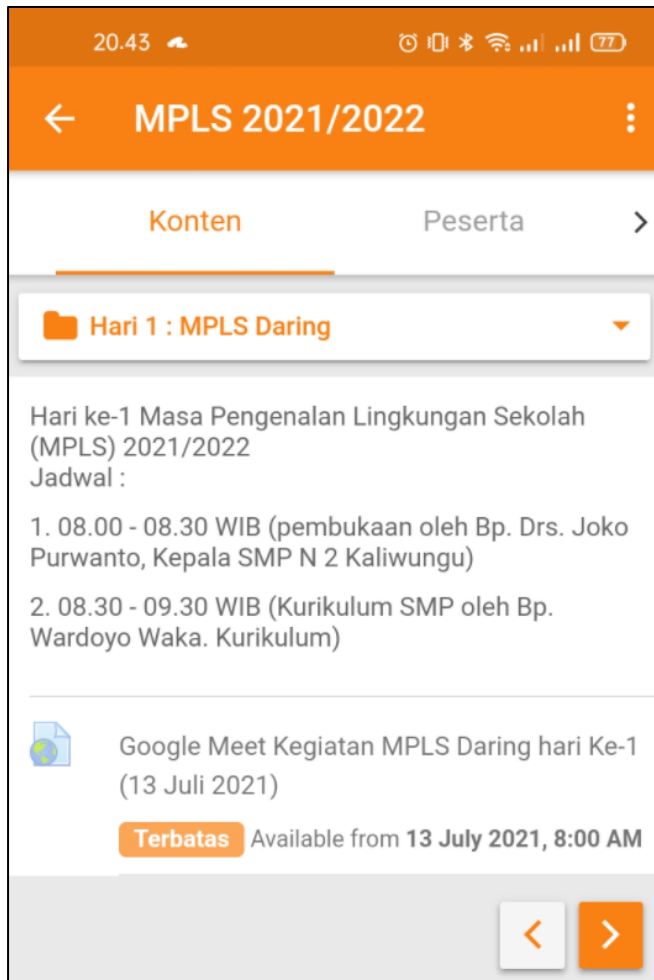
20.43

77

MPLS 2021/2022

Konten

Peserta

Hari 1 : MPLS Daring

Hari ke-1 Masa Pengenalan Lingkungan Sekolah (MPLS) 2021/2022
Jadwal :

1. 08.00 - 08.30 WIB (pembukaan oleh Bp. Drs. Joko Purwanto, Kepala SMP N 2 Kaliwungu)

2. 08.30 - 09.30 WIB (Kurikulum SMP oleh Bp. Wardoyo Waka. Kurikulum)

Google Meet Kegiatan MPLS Daring hari Ke-1 (13 Juli 2021)

Terbatas Available from **13 July 2021, 8:00 AM**